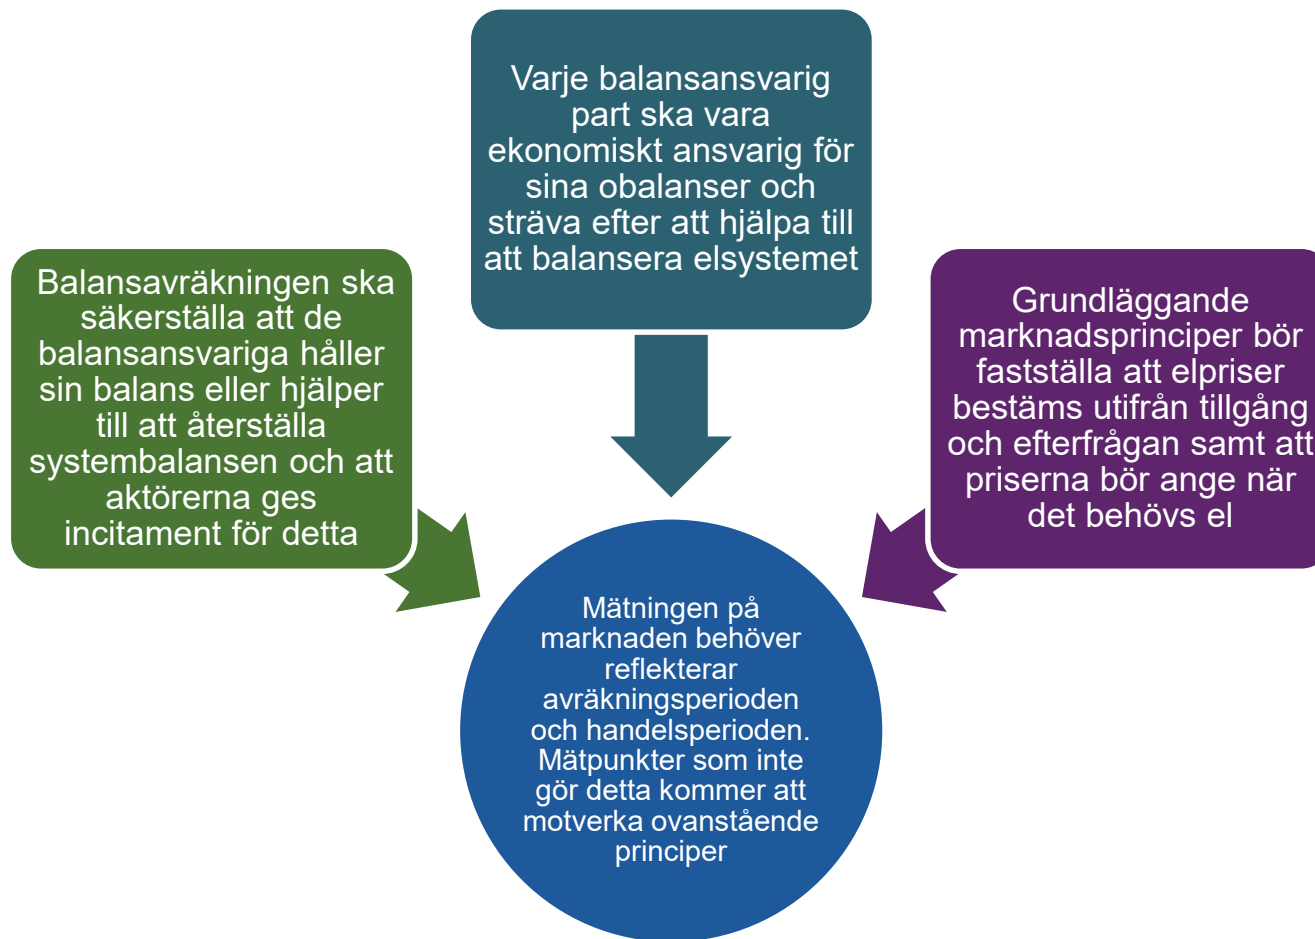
Balansavräkningen ska säkerställa att de balansansvariga håller sin balans eller hjälper till att återställa systembalansen och att aktörerna ges incitament för detta

Varje balansansvarig part ska vara ekonomiskt ansvarig för sina obalanser och sträva efter att hjälpa till att balansera elsystemet

Grundläggande marknadsprinciper bör fastställa att elpriser bestäms utifrån tillgång och efterfrågan samt att priserna bör ange när det behövs el

Mätningen på marknaden behöver reflekterar avräkningsperioden och handelsperioden. Mätpunkter som inte gör detta kommer att motverka ovanstående principer